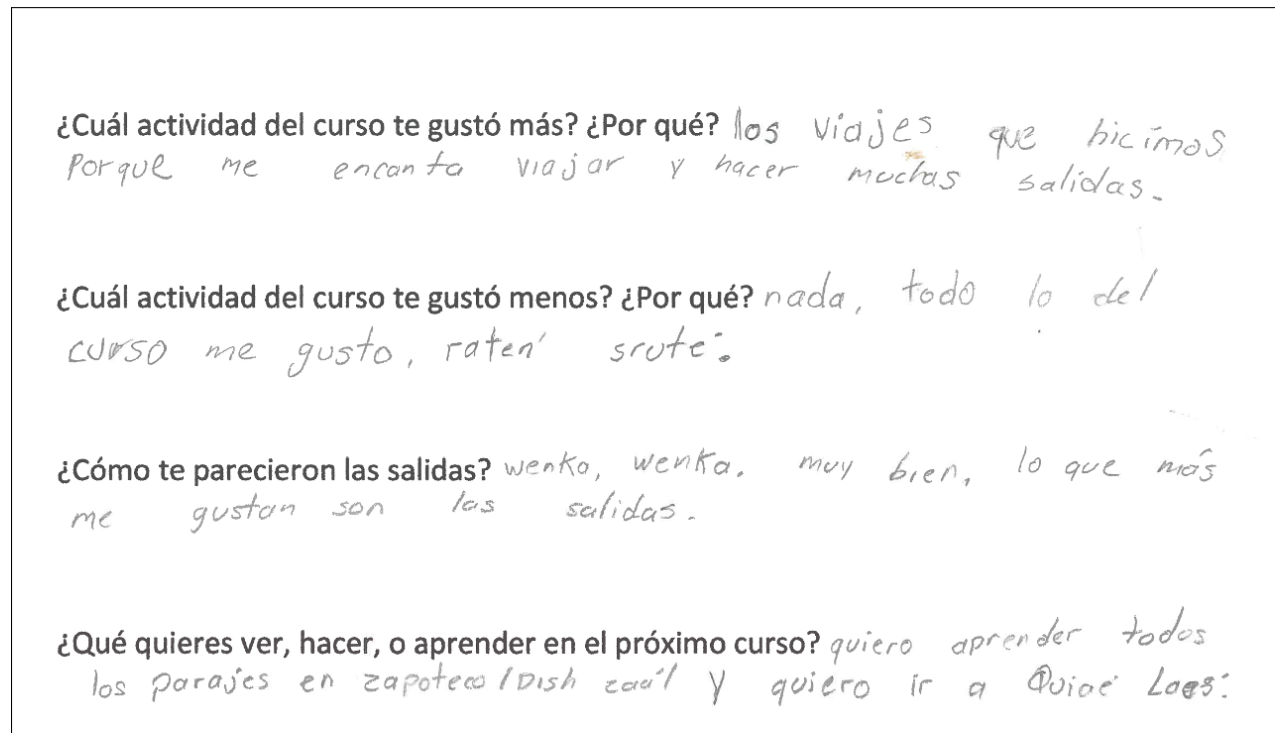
¿Cuál actividad del curso te gustó más? ¿Por qué? los viajes que hicimos porque me encanta viajar y hacer muchas salidas.

¿Cuál actividad del curso te gustó menos? ¿Por qué? nada, todo lo del curso me gusto, raten' srute:

¿Cómo te parecieron las salidas? wenko, wenka. muy bien, lo que más me gustan son las salidas.

¿Qué quieres ver, hacer, o aprender en el próximo curso? quiero aprender todos los parajes en zapoteco/Dish zaa'l y quiero ir a Quiae Laas: